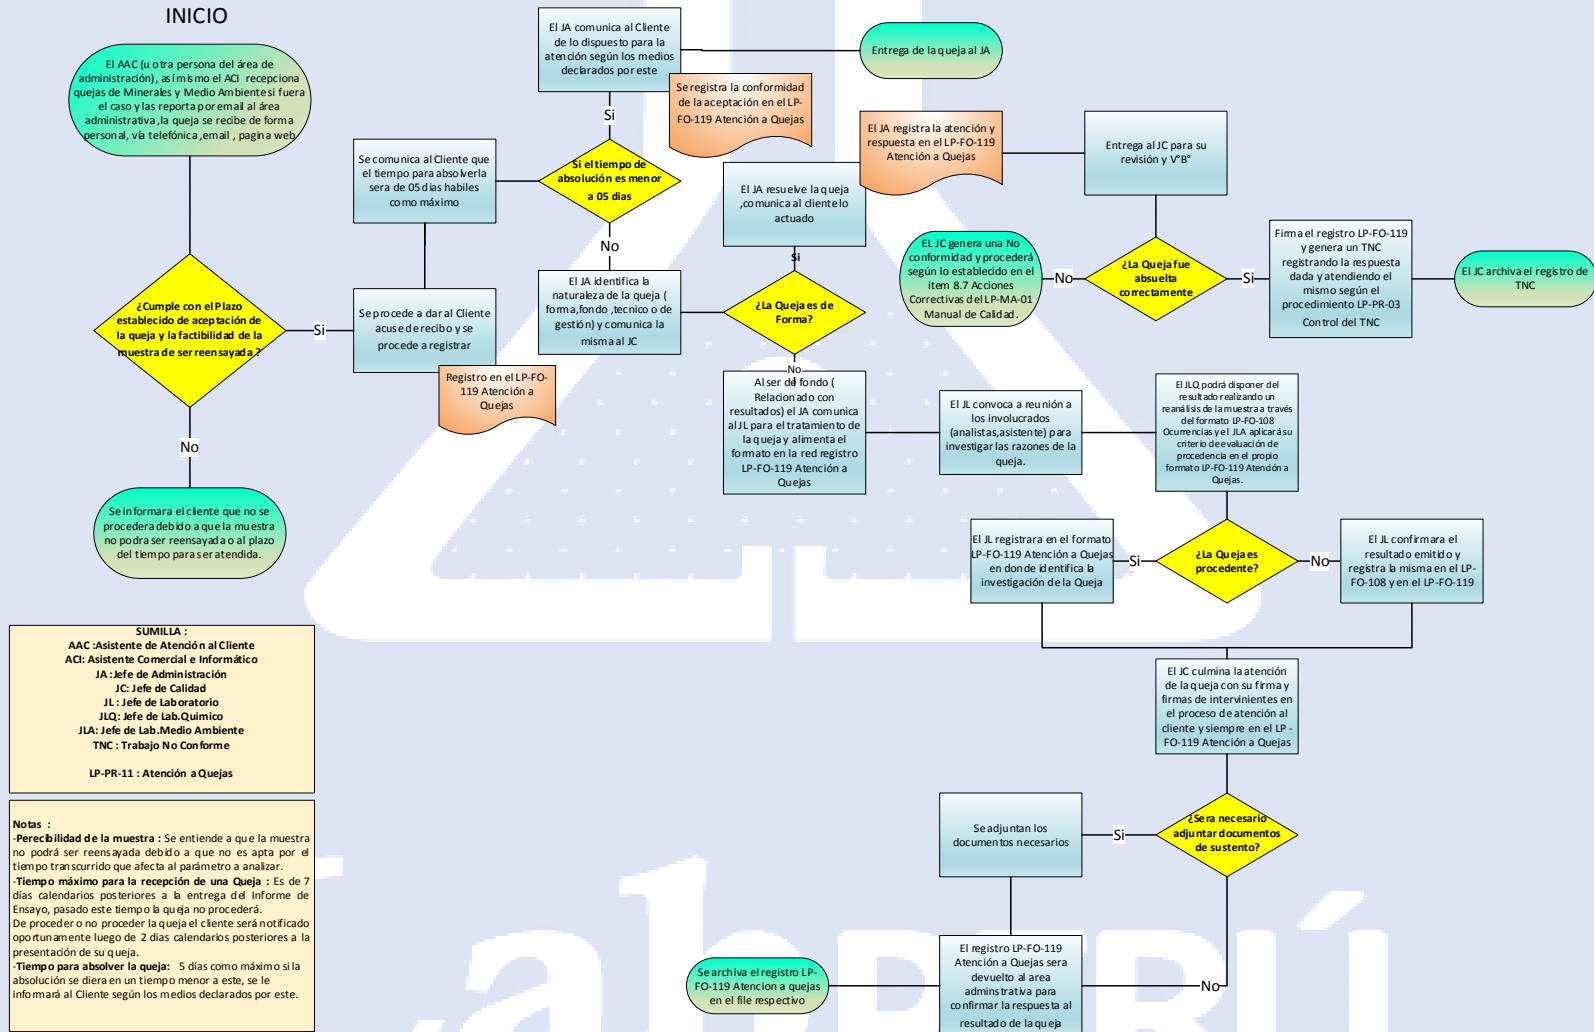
INICIO

El AAC (u otra persona del área de administración), así mismo el ACI recepciona quejas de Minerales y Medio Ambiente si fuera el caso y las reporta por email al área administrativa, la queja se recibe de forma personal, via telefónica, email, pagina web

¿Cumple con el Plazo establecido de aceptación de la queja y la factibilidad de la muestra de ser reensayada?

No

Se informara el cliente que no se procedera debido a que la muestra no podra ser reensayada o al plazo del tiempo para ser atendida.

Si

Se procede a dar al Cliente acuse de recibo y se procede a registrar

Registro en el LP-FO-119 Atención a Quejas

Se comunica al Cliente que el tiempo para absolverla sera de 05 dias habiles como máximo

Si el tiempo de absolución es menor a 05 dias

Si

El JA comunica al Cliente de lo dispuesto para la atención según los medios declarados por este

Se registra la conformidad de la aceptación en el LP-FO-119 Atención a Quejas

Entrega de la queja al JA

No

El JA identifica la naturaleza de la queja ( forma, fondo, tecnico o de gestión) y comunica la misma al JC

¿La Queja es de Forma?

Si

El JA resuelve la queja, comunica al cliente lo actuado

El JA registra la atención y respuesta en el LP-FO-119 Atención a Quejas

Entrega al JC para su revisión y V°B°

¿La Queja fue absuelta correctamente

No

El JC genera una No conformidad y procederá según lo establecido en el item 8.7 Acciones Correctivas del LP-MA-01 Manual de Calidad.

Si

Firma el registro LP-FO-119 y genera un TNC registrando la respuesta dada y atendiendo el mismo según el procedimiento LP-PR-03 Control del TNC

El JC archiva el registro de TNC

No

Al ser de fondo ( Relacionado con resultados) el JA comunica al JL para el tratamiento de la queja y alimenta el formato en la red registro LP-FO-119 Atención a Quejas

El JL convoca a reunión a los involucrados (analistas,asistente) para investigar las razones de la queja.

El JLQ podrá disponer del resultado realizando un reanálisis de la muestra a través del formato LP-FO-108 Ocurrencias y el JLA aplicará su criterio de evaluación de procedencia en el propio formato LP-FO-119 Atención a Quejas.

¿La Queja es procedente?

Si

El JL registrara en el formato LP-FO-119 Atención a Quejas en donde identifica la investigación de la Queja

No

El JL confirmara el resultado emitido y registra la misma en el LP-FO-108 y en el LP-FO-119

El JC culmina la atención de la queja con su firma y firmas de intervinientes en el proceso de atención al cliente y siempre en el LP-FO-119 Atención a Quejas

¿Sera necesario adjuntar documentos de sustento?

Si

Se adjuntan los documentos necesarios

No

El registro LP-FO-119 Atención a Quejas sera devuelto al area adminstrativa para confirmar la respuesta al resultado de la queja

Se archiva el registro LP-FO-119 Atencion a quejas en el file respectivo

SUMILLA :
AAC :Asistente de Atención al Cliente
ACI: Asistente Comercial e Informático
JA :Jefe de Administración
JC: Jefe de Calidad
JL : Jefe de Laboratorio
JLQ: Jefe de Lab.Quimico
JLA: Jefe de Lab.Medio Ambiente
TNC : Trabajo No Conforme

LP-PR-11 : Atención a Quejas

Notas :
-Perecibilidad de la muestra : Se entiende a que la muestra no podrá ser reensayada debido a que no es apta por el tiempo transcurrido que afecta al parámetro a analizar.
-Tiempo máximo para la recepción de una Queja : Es de 7 días calendarios posteriores a la entrega del Informe de Ensayo, pasado este tiempo la queja no procederá.
De proceder o no proceder la queja el cliente será notificado oportunamente luego de 2 dias calendarios posteriores a la presentación de su queja.
-Tiempo para absolver la queja: 5 días como máximo si la absolución se diera en un tiempo menor a este, se le informará al Cliente según los medios declarados por este.